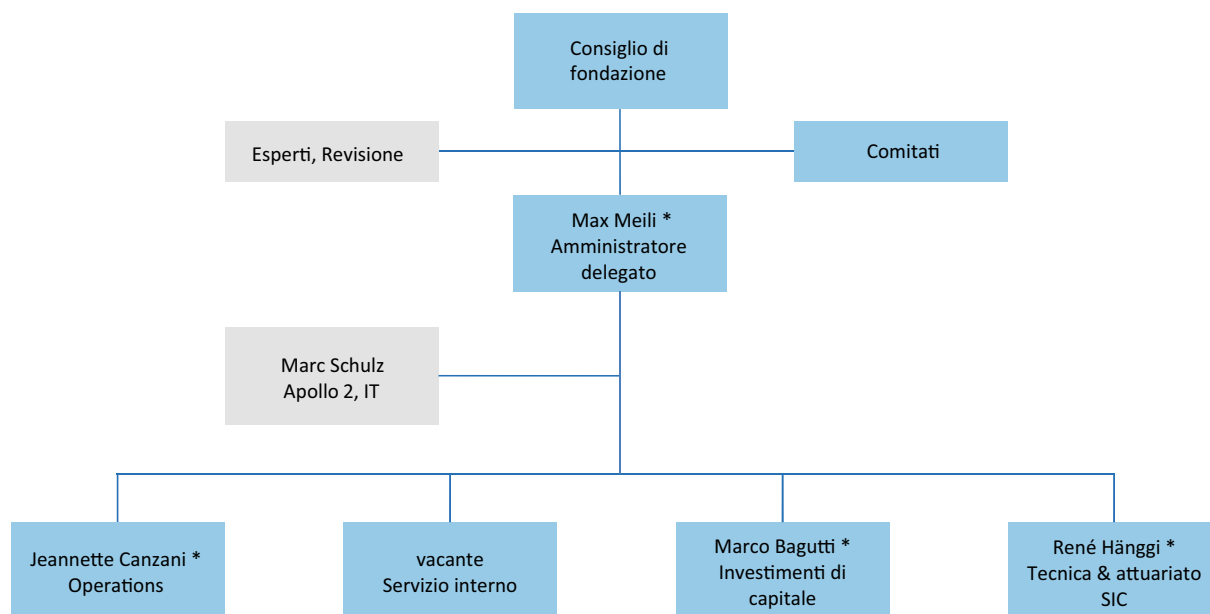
Consiglio di fondazione

Esperti, Revisione

Comitati

Max Meili *
Amministratore delegato

Marc Schulz
Apollo 2, IT

Jeannette Canzani *
Operations

vacante
Servizio interno

Marco Bagutti *
Investimenti di capitale

René Hänggi *
Tecnica & attuariato
SIC